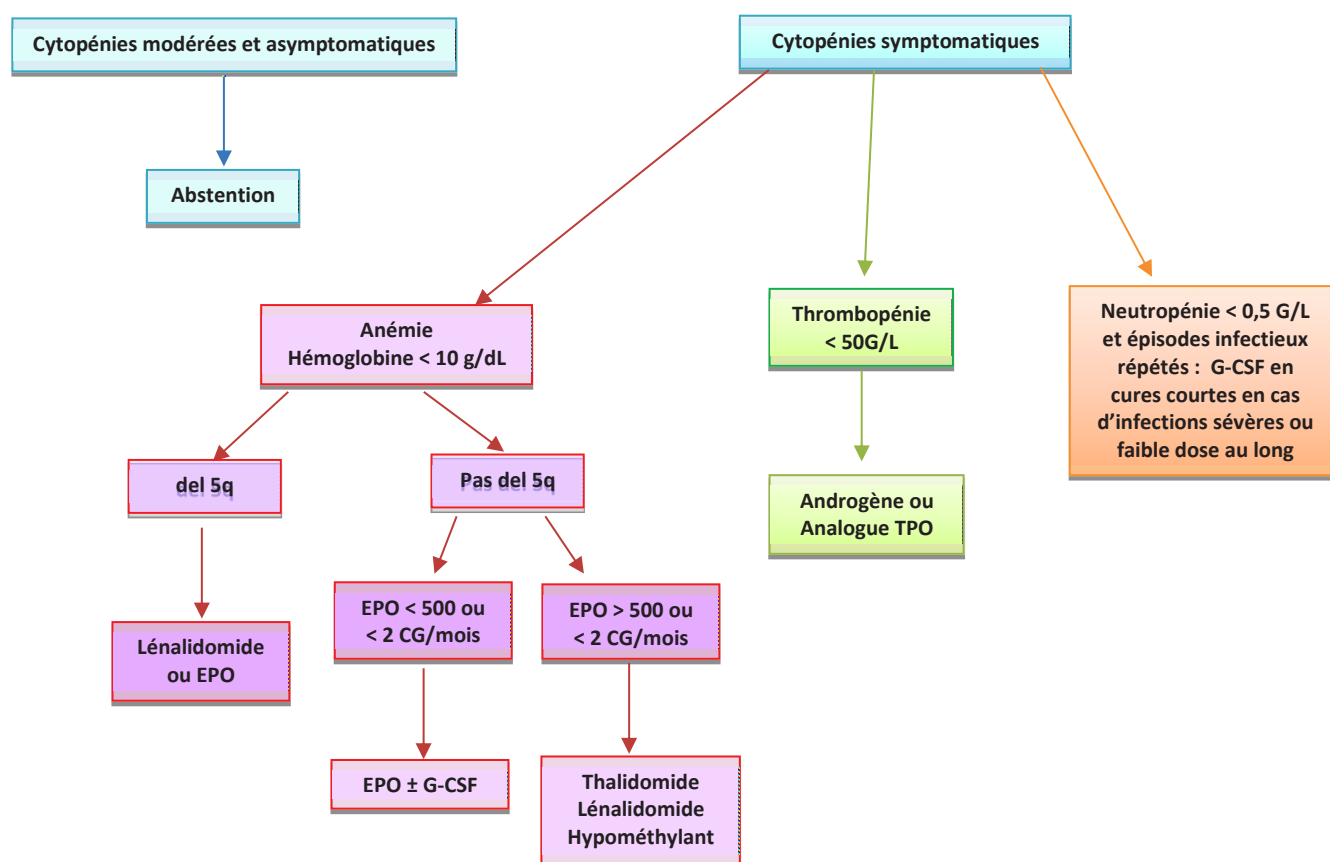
Cytopénies modérées et asymptomatiques

Cytopénies symptomatiques

Abstention

Anémie
Hémoglobine < 10 g/dL

Thrombopénie
< 50G/L

Neutropénie < 0,5 G/L et épisodes infectieux répétés : G-CSF en cures courtes en cas d'infections sévères ou faible dose au long

del 5q

Pas del 5q

Androgène ou Analogue TPO

Lénalidomide ou EPO

EPO < 500 ou < 2 CG/mois

EPO > 500 ou < 2 CG/mois

EPO ± G-CSF

Thalidomide
Lénalidomide
Hypométhylant